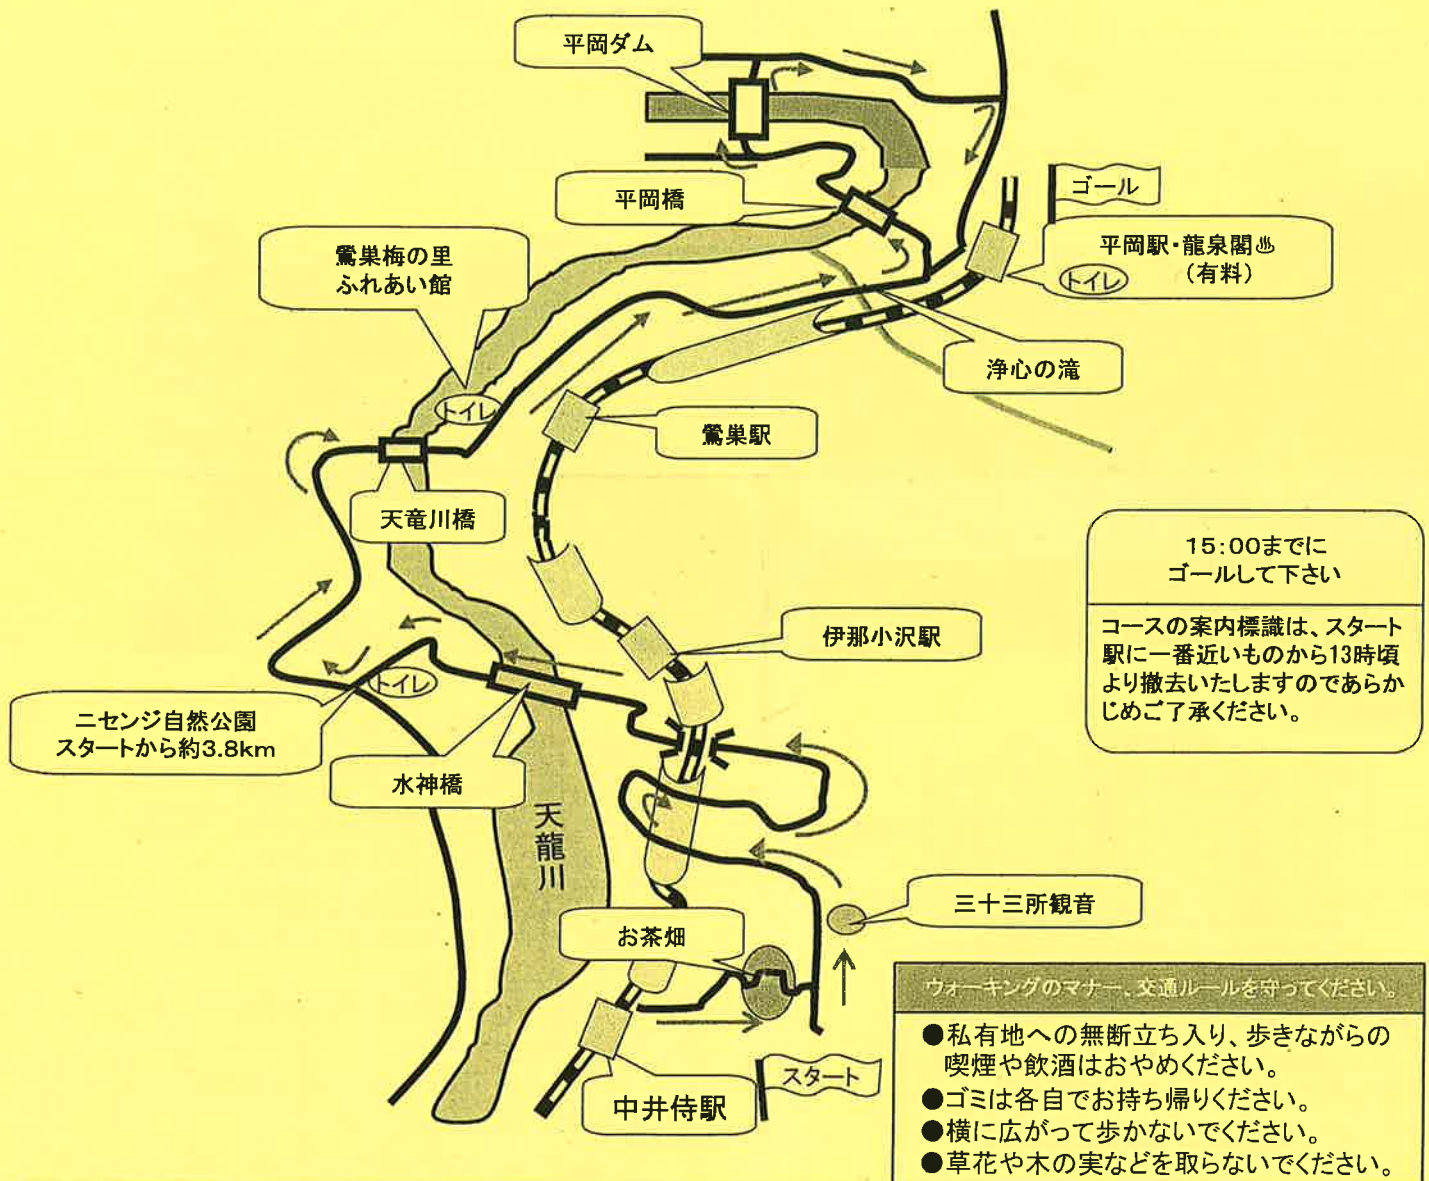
平岡ダム

ゴール

平岡橋

平岡駅・龍泉閣♨
（有料）

トイレ

鶯巣梅の里
ふれあい館

浄心の滝

トイレ

鶯巣駅

天竜川橋

15:00までに
ゴールして下さい

コースの案内標識は、スタート駅に一番近いものから13時頃より撤去いたしますのであらかじめご了承ください。

伊那小沢駅

トイレ

ニセンジ自然公園
スタートから約3.8km

水神橋

天龍川

三十三所観音

お茶畑

ウォーキングのマナー、交通ルールを守ってください。

●私有地への無断立ち入り、歩きながらの喫煙や飲酒はおやめください。
●ゴミは各自でお持ち帰りください。
●横に広がって歩かないでください。
●草花や木の実などを取らないでください。

スタート

中井侍駅